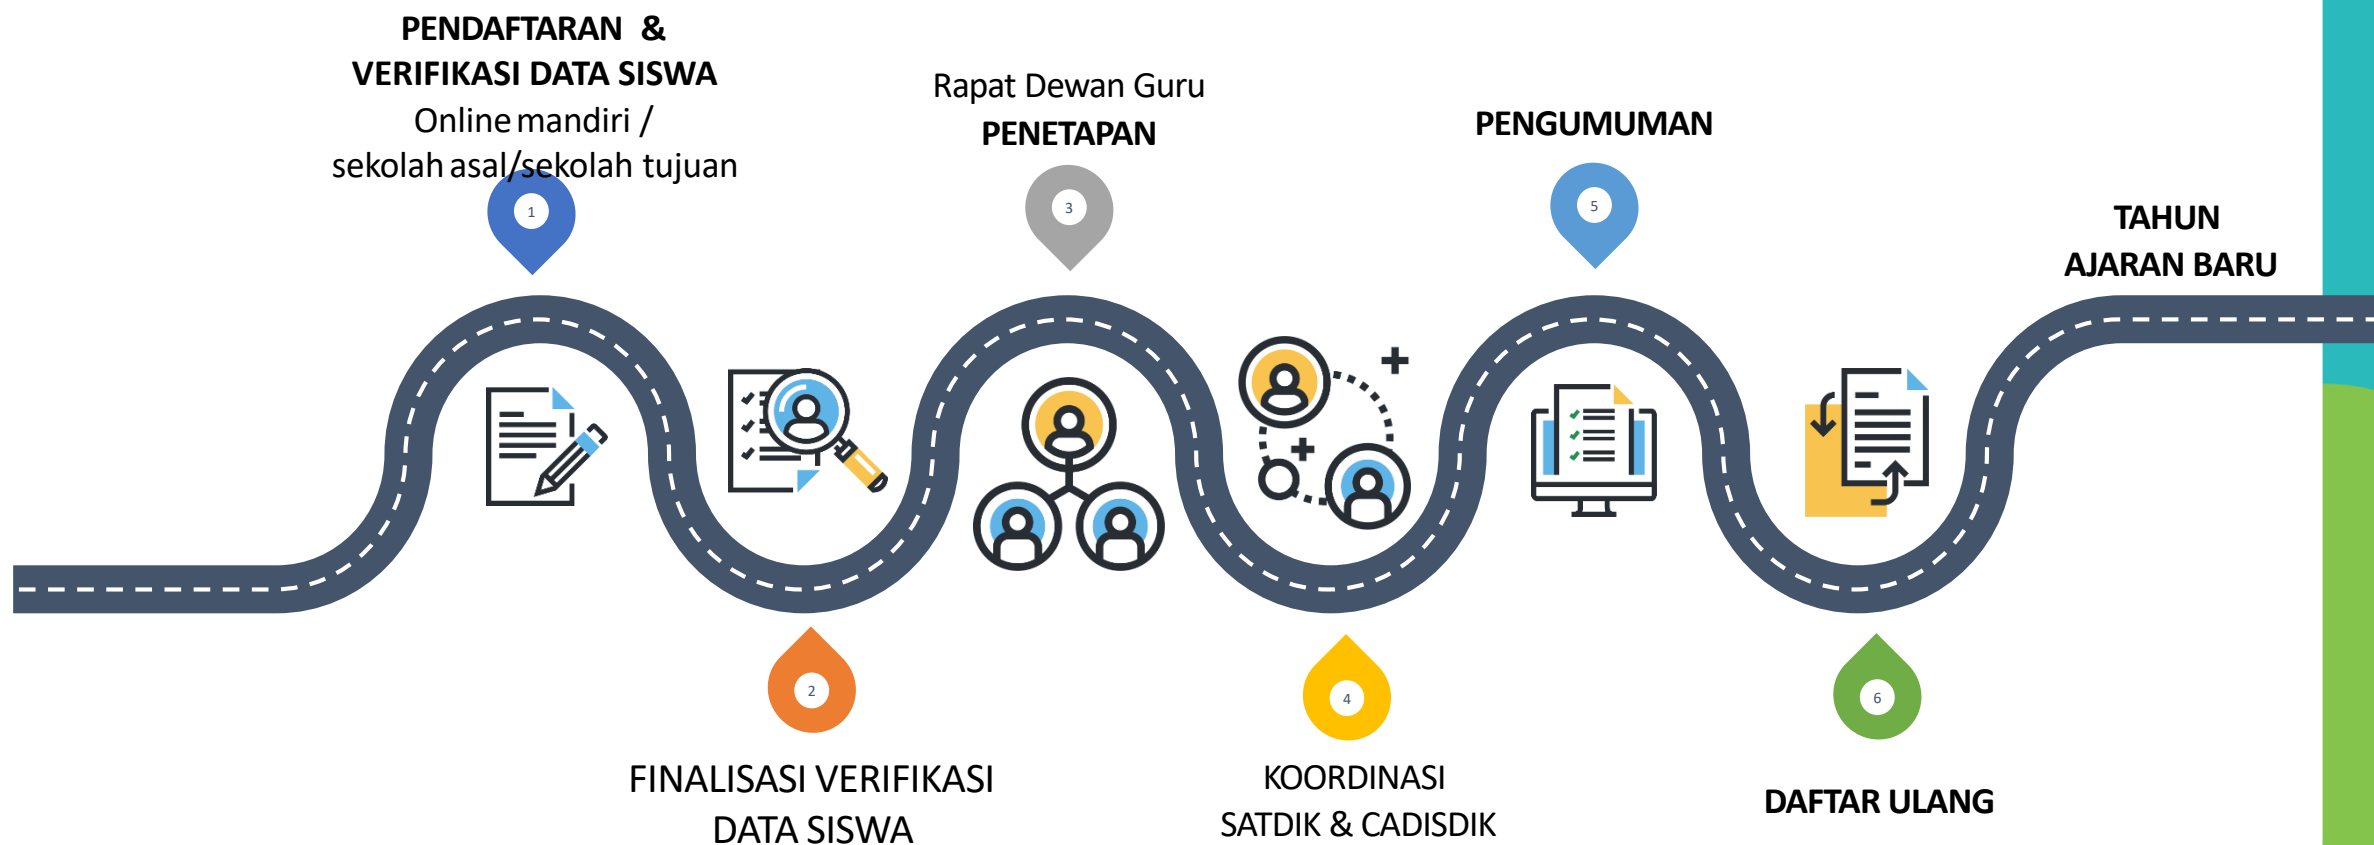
PENDAFTARAN &
VERIFIKASI DATA SISWA
Online mandiri /
sekolah asal/sekolah tujuan

1

Rapat Dewan Guru
PENETAPAN

3

PENGUMUMAN

5

TAHUN
AJARAN BARU

2

FINALISASI VERIFIKASI
DATA SISWA

4

KOORDINASI
SATDIK & CADISDIK

6

DAFTAR ULANG